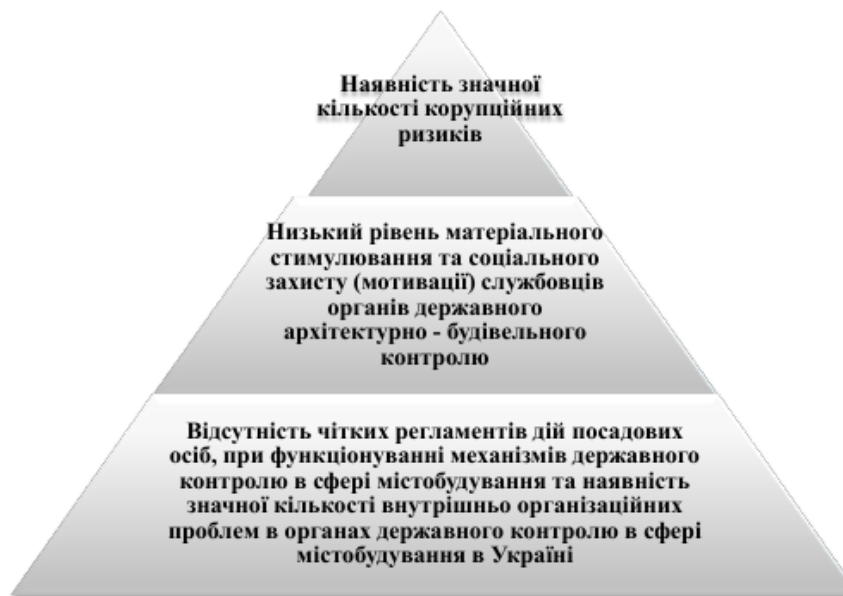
Наявність значної кількості корупційних ризиків

Низький рівень матеріального стимулювання та соціального захисту (мотивації) службовців органів державного архітектурно - будівельного контролю

Відсутність чітких регламентів дій посадових осіб, при функціонуванні механізмів державного контролю в сфері містобудування та наявність значної кількості внутрішньо організаційних проблем в органах державного контролю в сфері містобудування в Україні